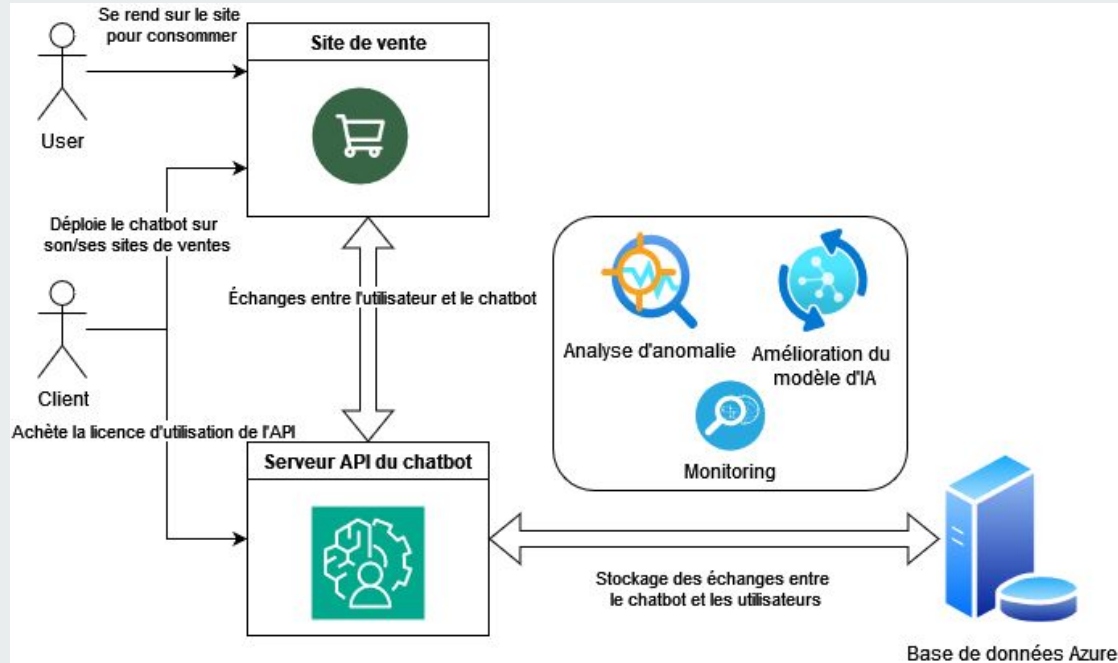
Se rend sur le site pour consommer

Site de vente

User

Déploie le chatbot sur son/ses sites de ventes

Échanges entre l'utilisateur et le chatbot

Analyse d'anomalie

Amélioration du modèle d'IA

Monitoring

Client

Achète la licence d'utilisation de l'API

Serveur API du chatbot

Stockage des échanges entre le chatbot et les utilisateurs

Base de données Azure